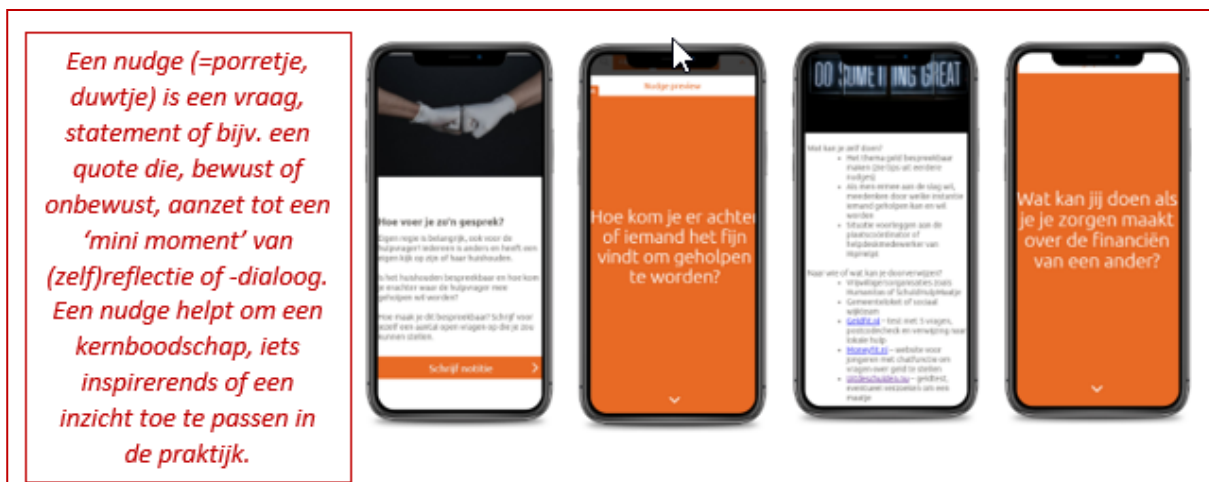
Een nudge (=porretje, duwtje) is een vraag, statement of bijv. een quote die, bewust of onbewust, aanzet tot een 'mini moment' van (zelf)reflectie of -dialoog. Een nudge helpt om een kernboodschap, iets inspirerends of een inzicht toe te passen in de praktijk.

Hoe voer je zo'n gesprek?

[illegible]

Schrijf notitie

Nudge preview

Hoe kom je er achter of iemand het fijn vindt om geholpen te worden?

DO SOMETHING GREAT

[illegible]

Wat kan jij doen als je je zorgen maakt over de financiën van een ander?